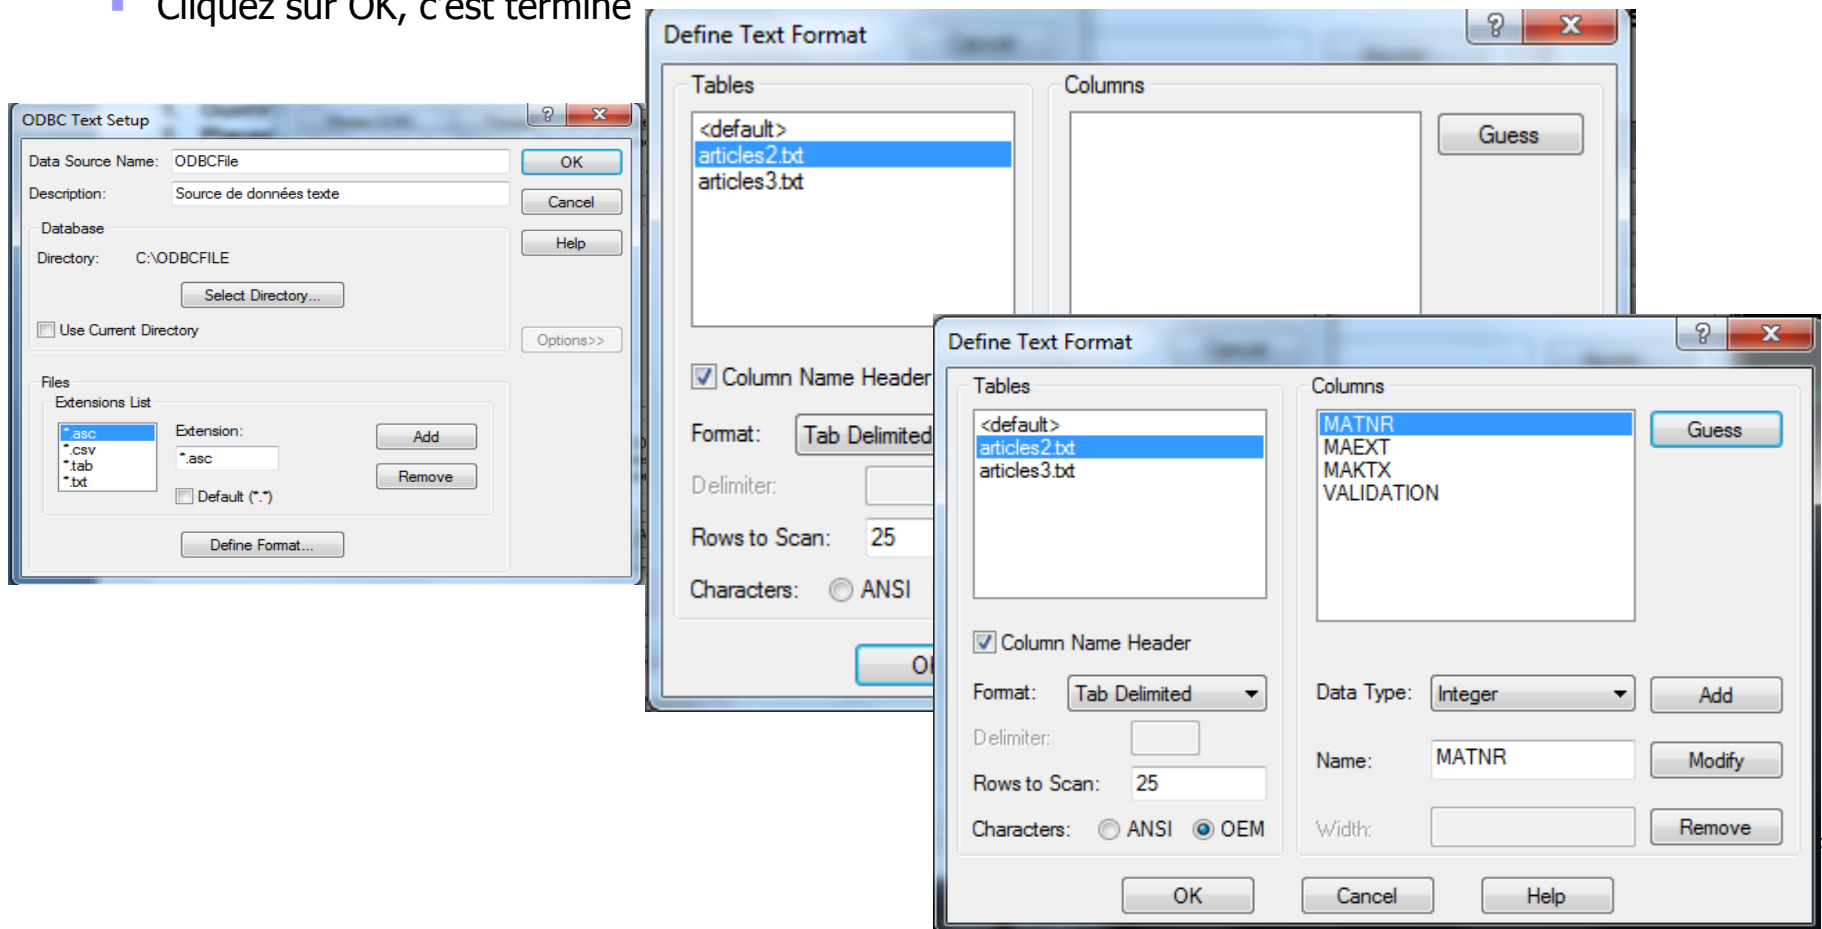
Cliquez sur OK, c'est terminé

ODBC Text Setup

Data Source Name: ODBCFile

Description: Source de données texte

Database

Directory: C:\ODBCFILE

Select Directory...

Use Current Directory

Files

Extensions List

*.asc
*.csv
*.tab
*.txt

Extension:

*.asc

Default (*.*)

Add

Remove

Define Format...

OK

Cancel

Help

Options>>

Define Text Format

Tables

<default>
articles2.txt
articles3.txt

Columns

Guess

Column Name Header

Format: Tab Delimited

Delimiter:

Rows to Scan: 25

Characters: ANSI

Ol

Define Text Format

Tables

<default>
articles2.txt
articles3.txt

Columns

MATNR
MAEXT
MAKTX
VALIDATION

Guess

Column Name Header

Format: Tab Delimited

Delimiter:

Rows to Scan: 25

Characters: ANSI OEM

Data Type: Integer

Add

Name: MATNR

Modify

Width:

Remove

OK

Cancel

Help